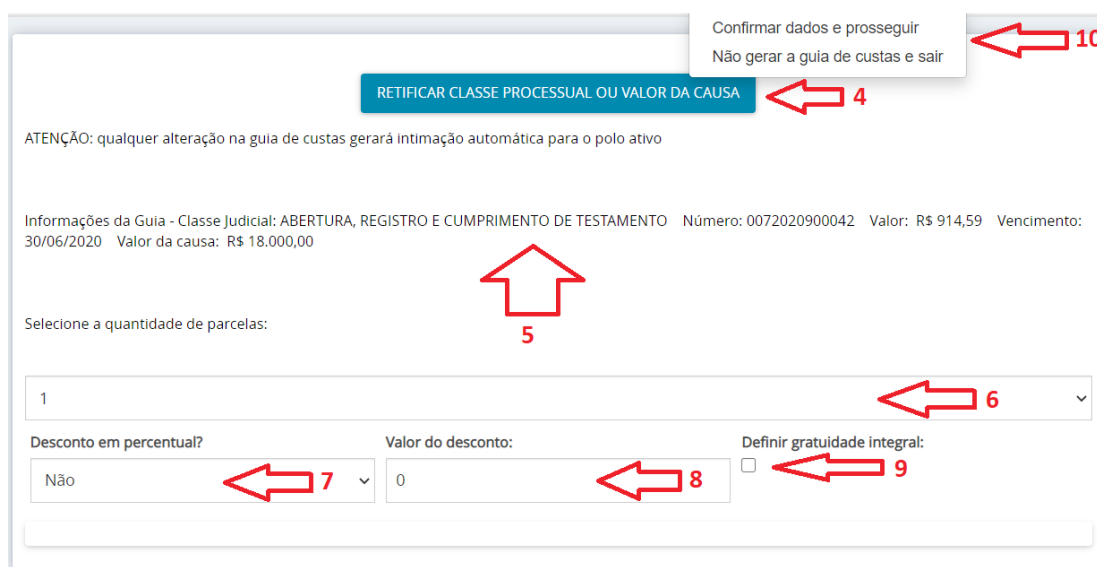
Confirmar dados e prosseguir
Não gerar a guia de custas e sair

10

RETIFICAR CLASSE PROCESSUAL OU VALOR DA CAUSA

4

ATENÇÃO: qualquer alteração na guia de custas gerará intimação automática para o polo ativo

Informações da Guia - Classe Judicial: ABERTURA, REGISTRO E CUMPRIMENTO DE TESTAMENTO Número: 0072020900042 Valor: R$ 914,59 Vencimento: 30/06/2020 Valor da causa: R$ 18.000,00

5

Selecione a quantidade de parcelas:

1

6

Desconto em percentual?

Não

7

Valor do desconto:

0

8

Definir gratuidade integral:

9